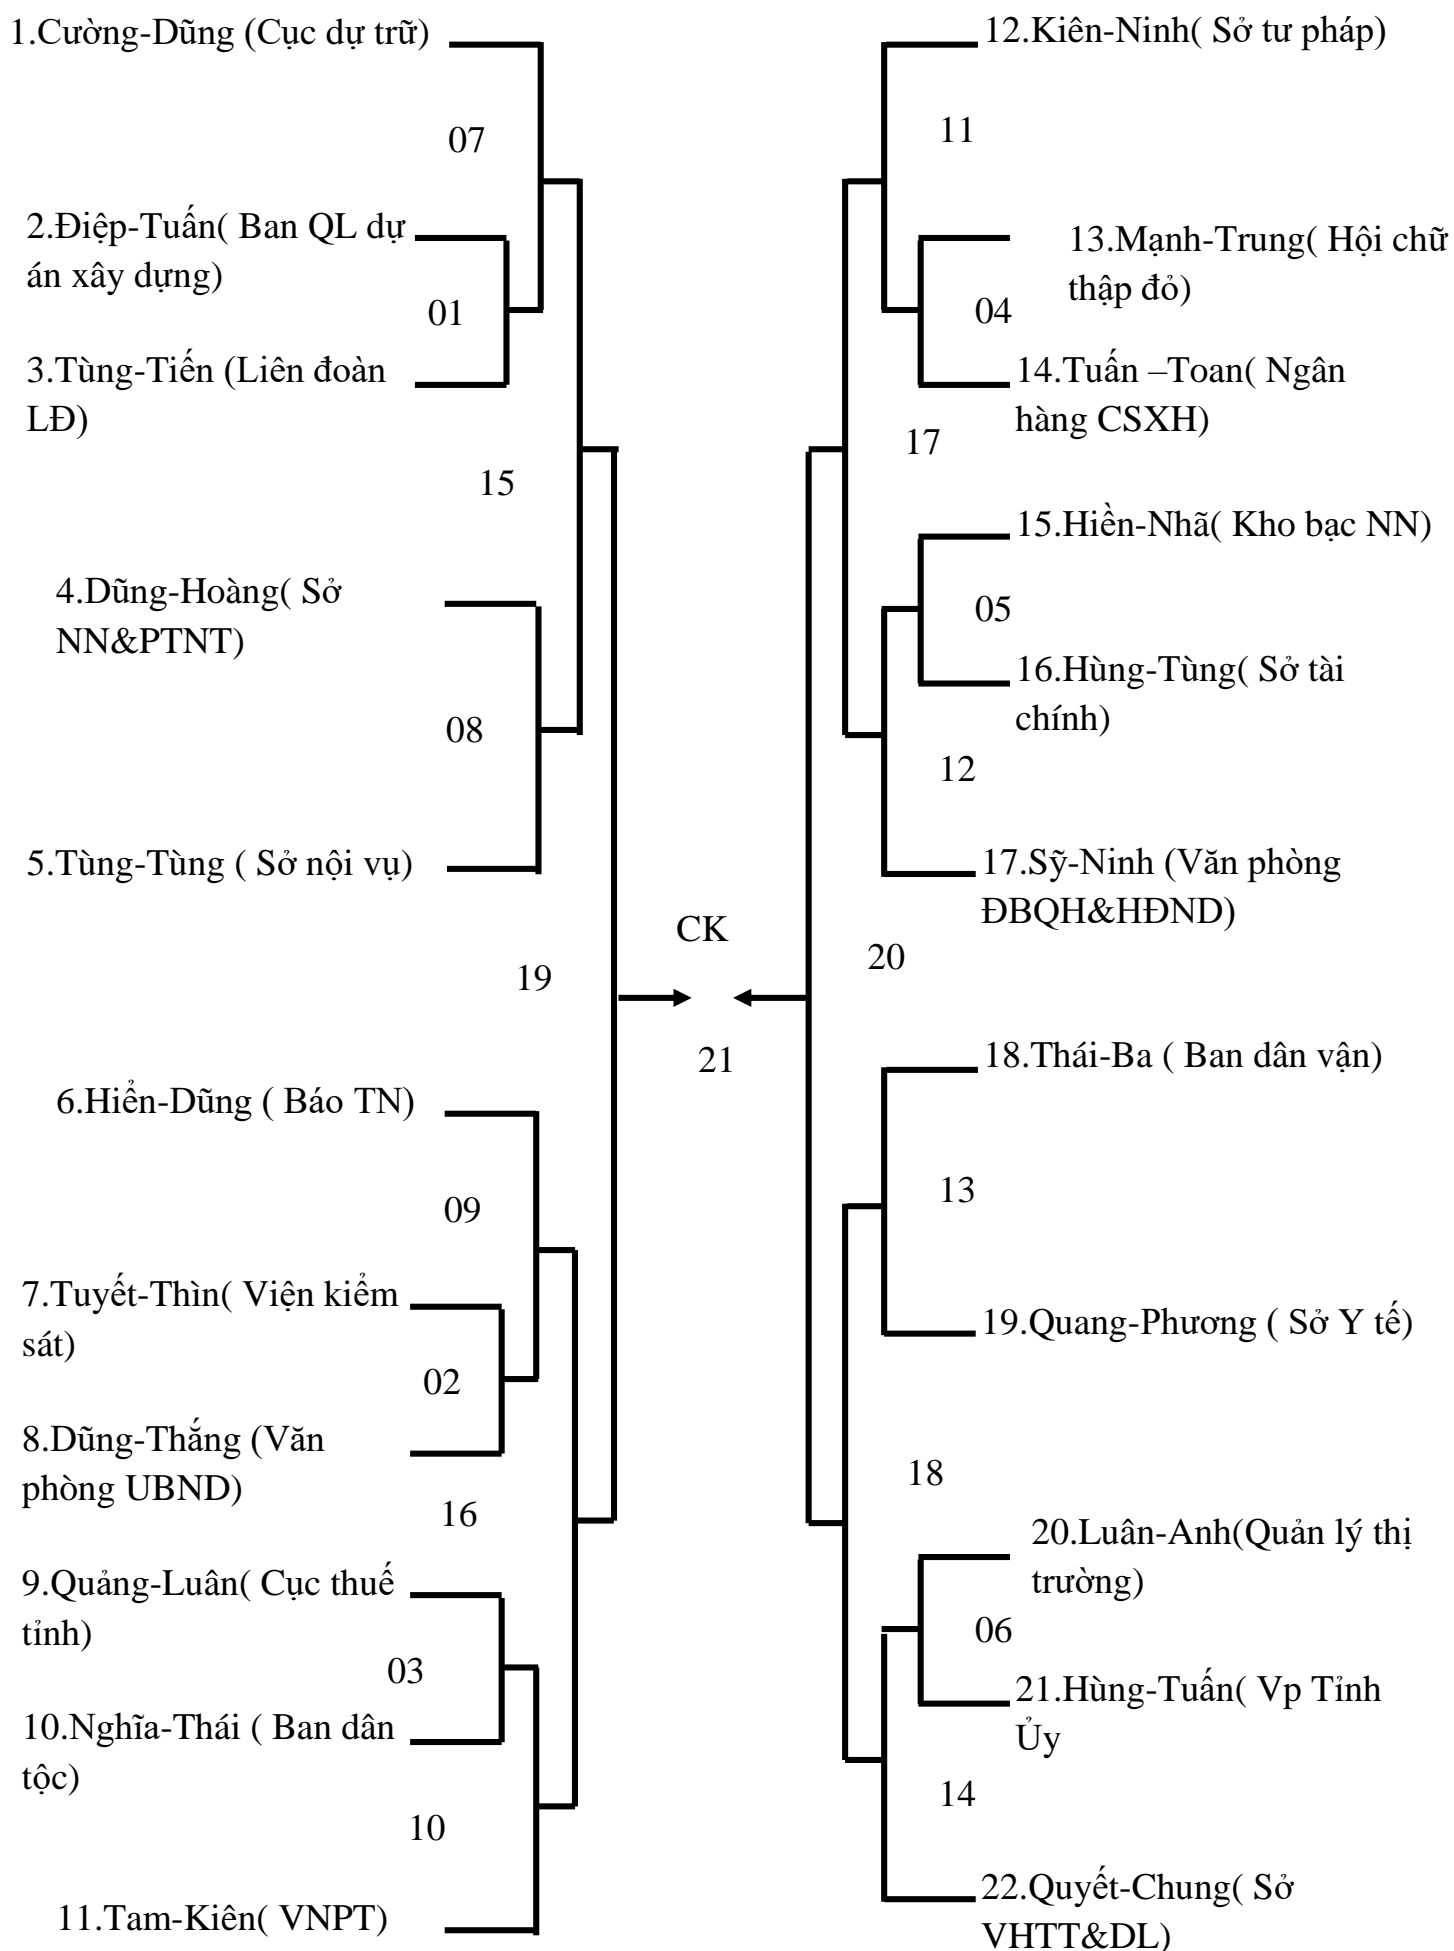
1.Cường-Dũng (Cục dự trữ)

07

2.Điệp-Tuấn( Ban QL dự án xây dựng)

01

3.Tùng-Tiến (Liên đoàn LĐ)

15

4.Dũng-Hoàng( Sở NN&PTNT)

08

5.Tùng-Tùng ( Sở nội vụ)

19

6.Hiển-Dũng ( Báo TN)

09

7.Tuyết-Thìn( Viện kiểm sát)

02

8.Dũng-Thắng (Văn phòng UBND)

16

9.Quảng-Luân( Cục thuế tỉnh)

03

10.Nghĩa-Thái ( Ban dân tộc)

10

11.Tam-Kiên( VNPT)

CK

21

12.Kiên-Ninh( Sở tư pháp)

11

13.Mạnh-Trung( Hội chữ thập đỏ)

04

14.Tuấn –Toan( Ngân hàng CSXH)

17

15.Hiền-Nhã( Kho bạc NN)

05

16.Hùng-Tùng( Sở tài chính)

12

17.Sỹ-Ninh (Văn phòng ĐBQH&HĐND)

20

18.Thái-Ba ( Ban dân vận)

13

19.Quang-Phương ( Sở Y tế)

18

20.Luân-Anh(Quản lý thị trường)

06

21.Hùng-Tuấn( Vp Tỉnh Ủy

14

22.Quyết-Chung( Sở VHTT&DL)